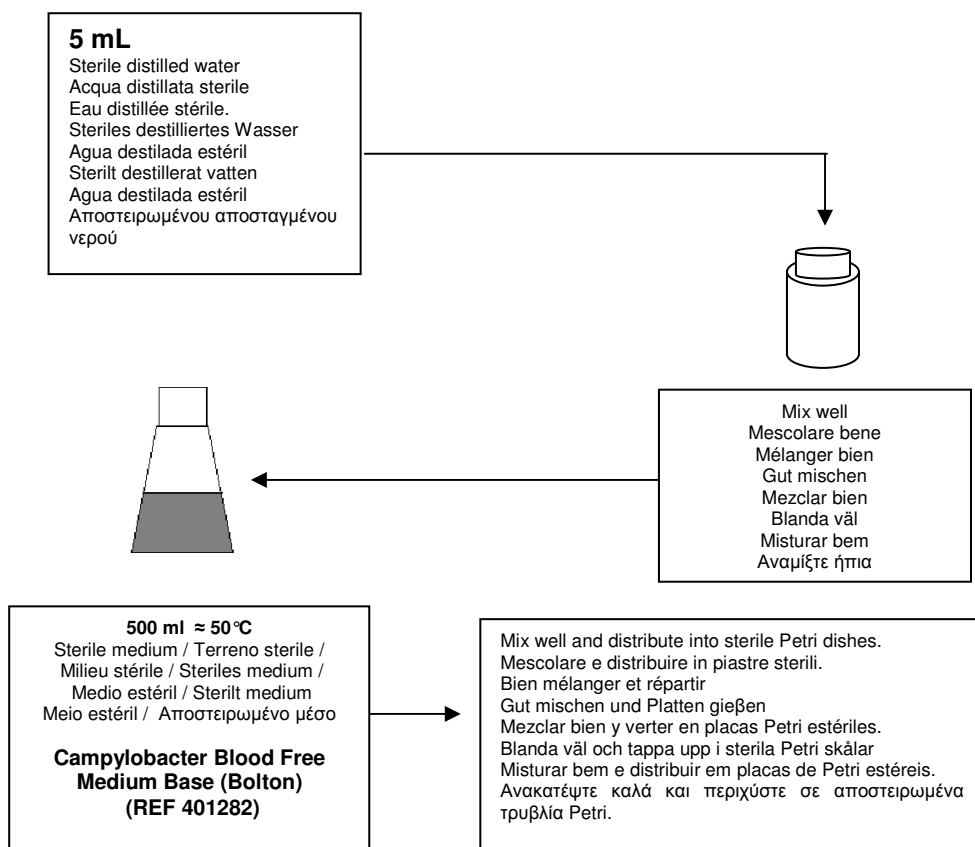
5 mL
Sterile distilled water
Acqua distillata sterile
Eau distillée stérile.
Steriles destilliertes Wasser
Agua destilada estéril
Sterilt destillerat vatten
Agua destilada estéril
Αποστειρωμένου αποσταγμένου νερού

Mix well
Mescolare bene
Mélanger bien
Gut mischen
Mezclar bien
Blanda väl
Misturar bem
Αναμίξτε ήπια

500 ml ≈ 50°C
Sterile medium / Terreno sterile / Milieu stérile / Steriles medium / Medio estéril / Sterilt medium
Meio estéril / Αποστειρωμένο μέσο

Campylobacter Blood Free Medium Base (Bolton) (REF 401282)

Mix well and distribute into sterile Petri dishes.
Mescolare e distribuire in piastre sterili.
Bien mélanger et répartir
Gut mischen und Platten gießen
Mezclar bien y verter en placas Petri estériles.
Blanda väl och tappa upp i sterila Petri skålar
Misturar bem e distribuir em placas de Petri estéreis.
Ανακατέψτε καλά και περιχύστε σε αποστειρωμένα τρυβλία Petri.